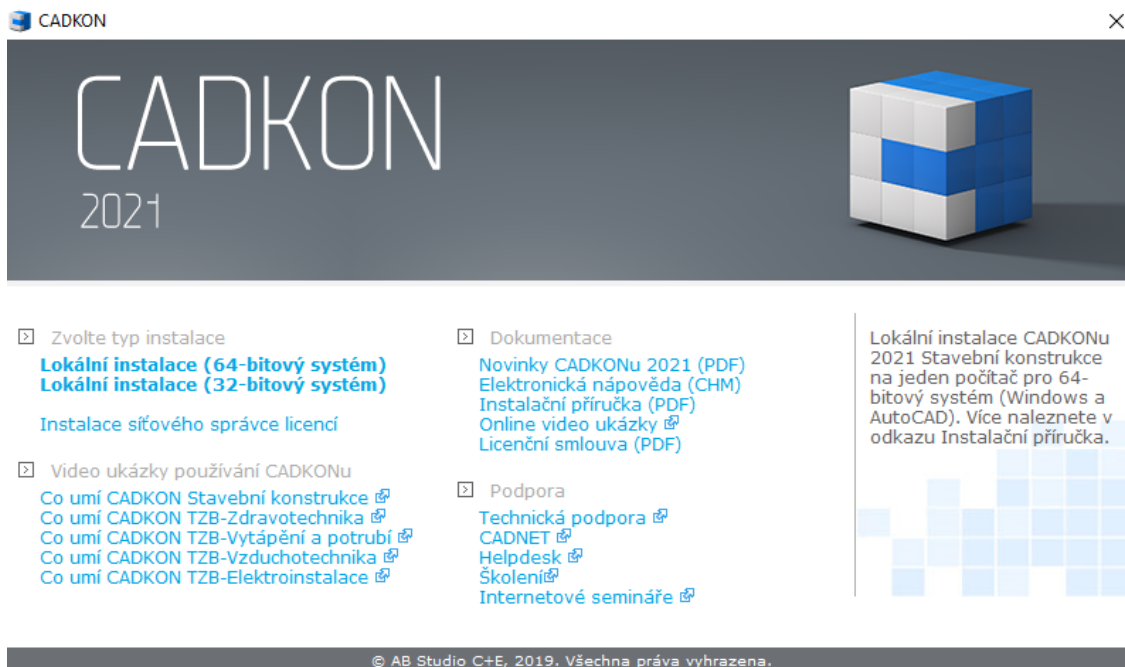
CADKON

CADKON
2021

Zvolte typ instalace
Lokální instalace (64-bitový systém)
Lokální instalace (32-bitový systém)

Instalace síťového správce licencí

Video ukázky používání CADKONu
Co umí CADKON Stavební konstrukce
Co umí CADKON TZB-Zdravotechnika
Co umí CADKON TZB-Vytápění a potrubí
Co umí CADKON TZB-Vzduchotechnika
Co umí CADKON TZB-Elektroinstalace

Dokumentace
Novinky CADKONu 2021 (PDF)
Elektronická nápověda (CHM)
Instalační příručka (PDF)
Online video ukázky
Licenční smlouva (PDF)

Podpora
Technická podpora
CADNET
Helpdesk
Školení
Internetové semináře

Lokální instalace CADKONu 2021 Stavební konstrukce na jeden počítač pro 64-bitový systém (Windows a AutoCAD). Více naleznete v odkazu Instalační příručka.

© AB Studio C+E, 2019. Všechna práva vyhrazena.